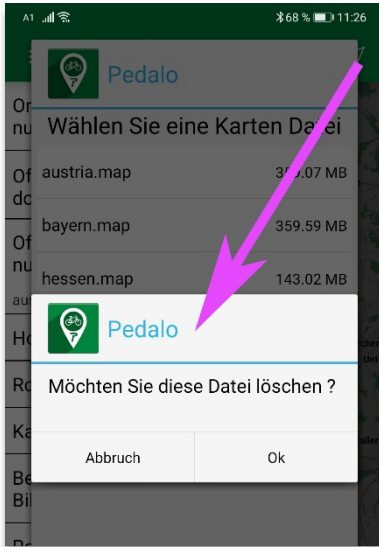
A1 68 % 11:26

Pedalo

Wählen Sie eine Karten Datei

austria.map 3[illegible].07 MB

bayern.map 359.59 MB

hessen.map 143.02 MB

Or nu
Of do
Of nu
aus
Ho
Ro
Ka
Be Bi
Po

Pedalo

Möchten Sie diese Datei löschen ?

Abbruch Ok